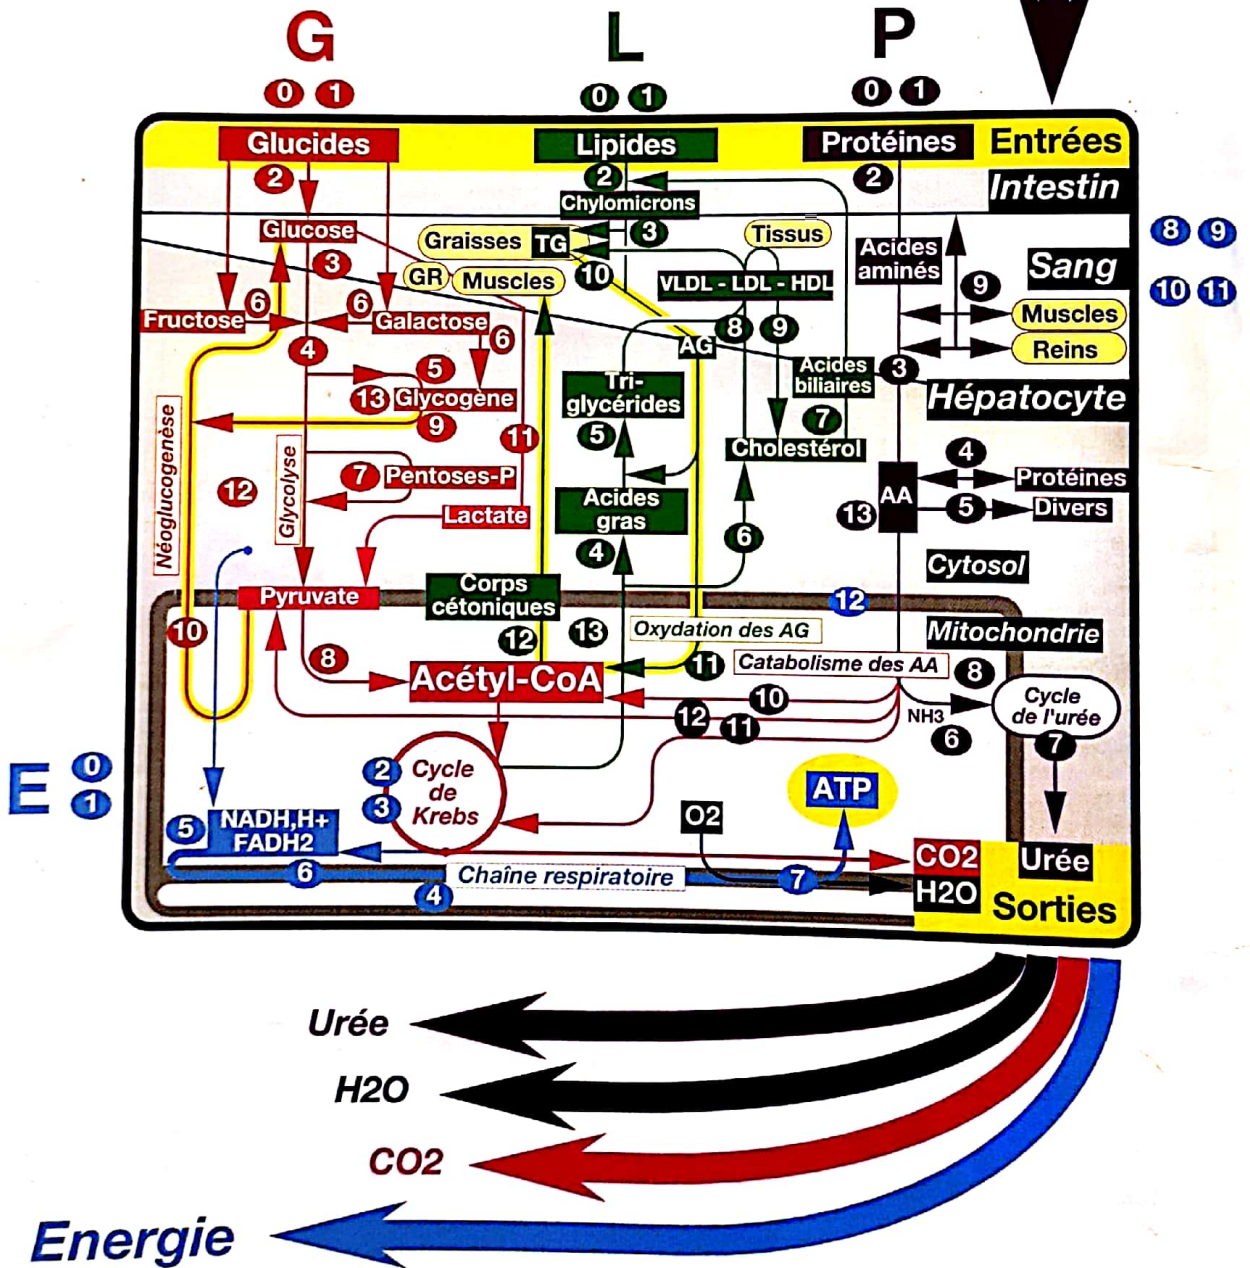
G
0 1

L
0 1

P
0 1

Glucides
Lipides
Protéines
Entrées
Intestin
8 9
Sang
10 11
2
Glucose
3
Fructose
6
6
Galactose
4
Chylomicrons
2
3
Graisses TG
GR Muscles
10
Tissus
VLDL - LDL - HDL
AG
8 9
Acides aminés
2
9
Muscles
Reins
3
Acides biliaires
Hépatocyte
6
5
13 Glycogène
9
Néoglucogenèse
Glycolyse
12
7 Pentoses-P
Lactate
11
Tri-glycérides
5
Acides gras
4
Cholestérol
7
6
4
AA
Protéines
5
Divers
13
Cytosol
Pyruvate
Corps cétoniques
12
13
Oxydation des AG
12
Mitochondrie
10
8
Acétyl-CoA
11
Catabolisme des AA
8
10
12 11
NH3
6
Cycle de l'urée
7
E 0 1
2 Cycle de Krebs
3
5 NADH,H+ FADH2
ATP
O2
CO2
H2O
Urée
Sorties
6
Chaîne respiratoire
4
7

Urée
H2O
CO2
Energie